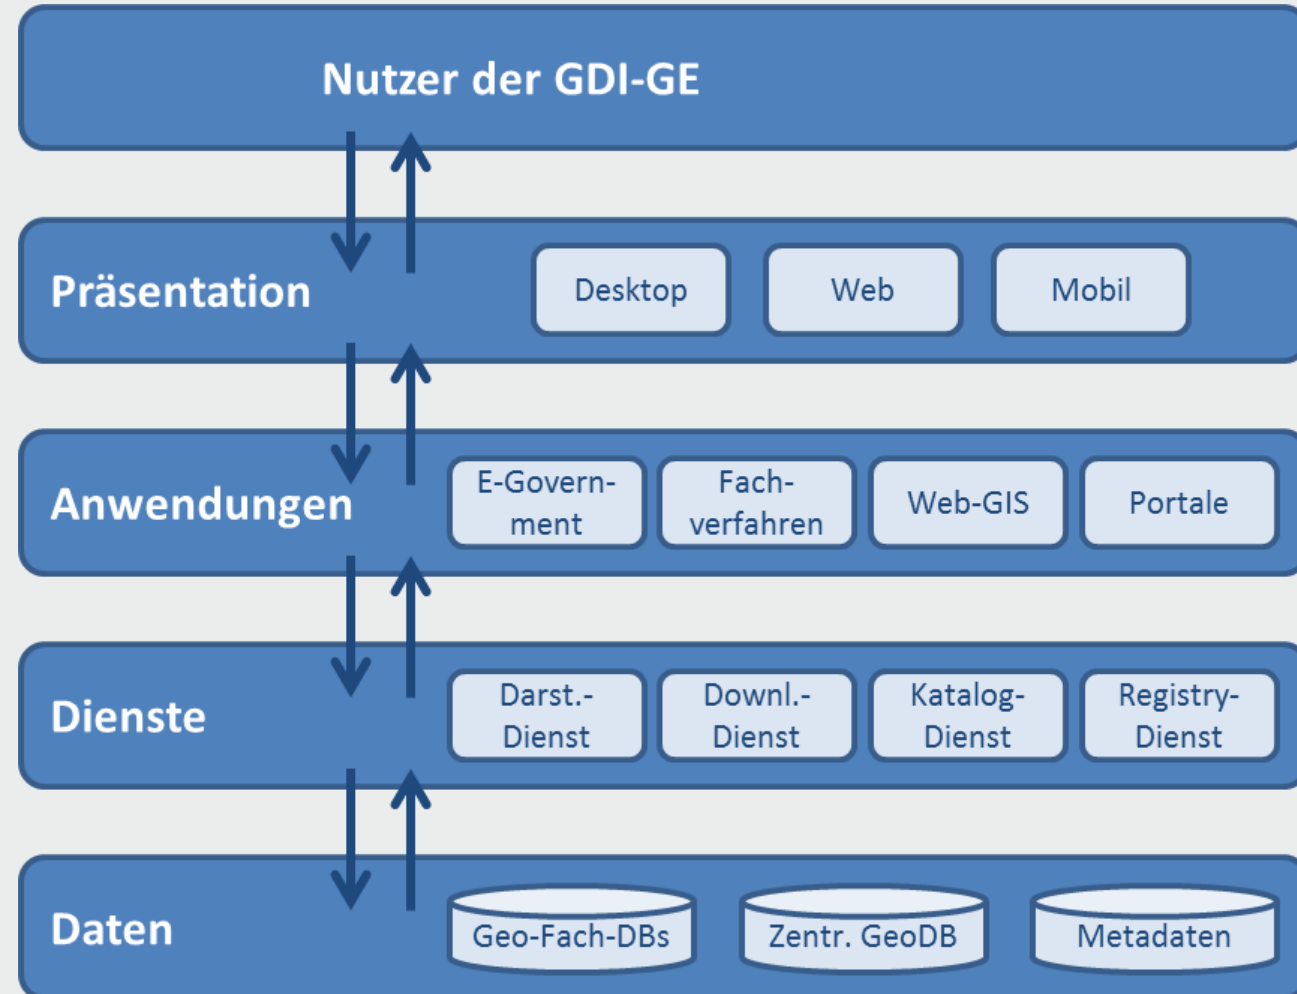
Nutzer der GDI-GE

Präsentation

Desktop

Web

Mobil

Anwendungen

E-Government

Fachverfahren

Web-GIS

Portale

Dienste

Darst.-Dienst

Downl.-Dienst

Katalog-Dienst

Registry-Dienst

Daten

Geo-Fach-DBs

Zentr. GeoDB

Metadaten